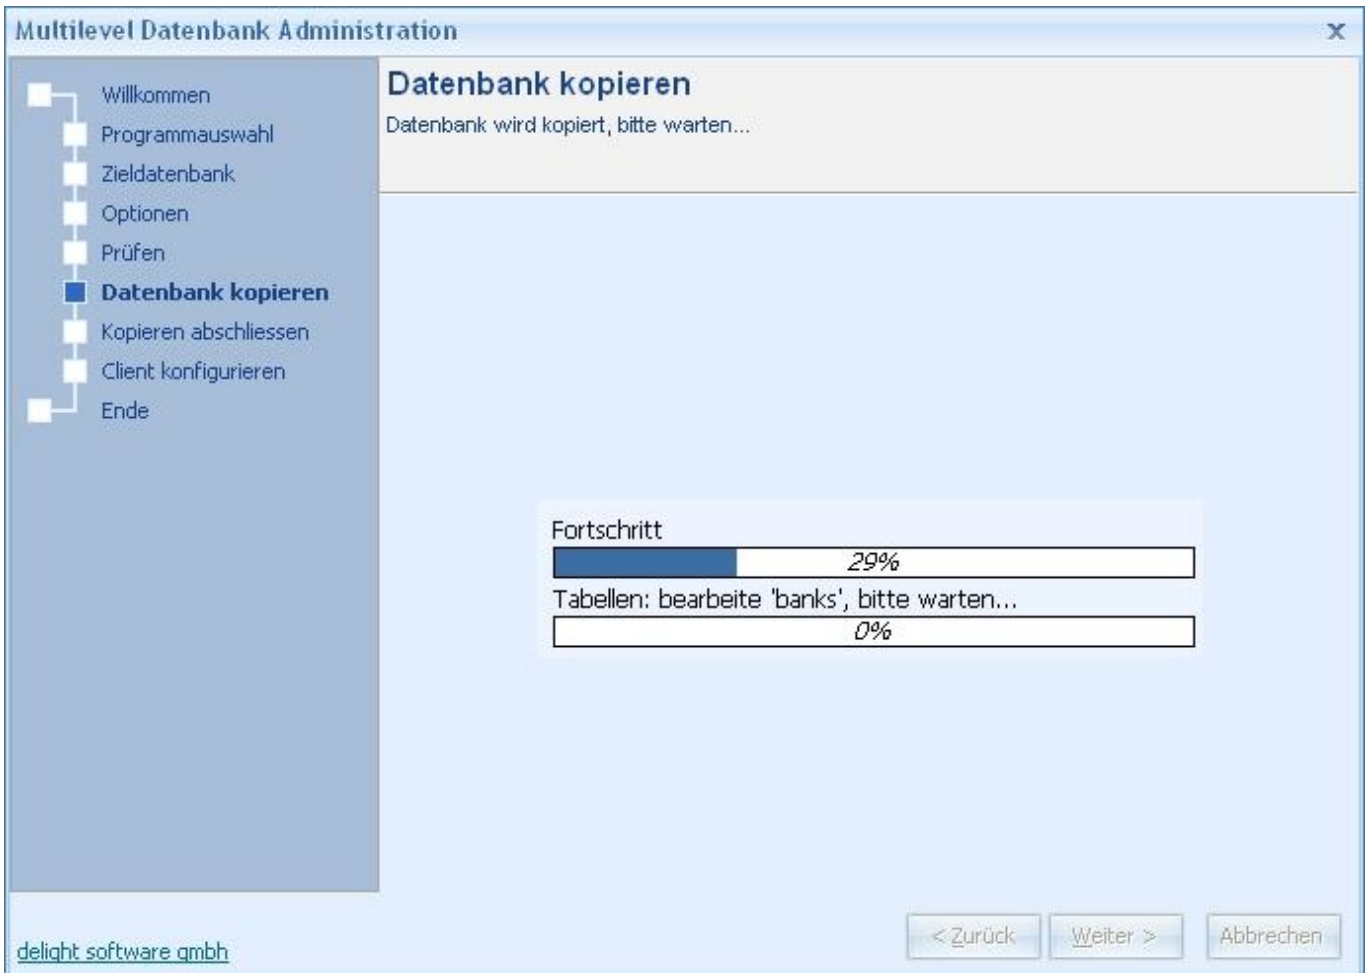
Multilevel Datenbank Administration

x

Willkommen
Programmauswahl
Zieldatenbank
Optionen
Prüfen
Datenbank kopieren
Kopieren abschliessen
Client konfigurieren
Ende

Datenbank kopieren

Datenbank wird kopiert, bitte warten...

Fortschritt

29%

Tabellen: bearbeite 'banks', bitte warten...

0%

delight software gmbh

< Zurück

Weiter >

Abbrechen